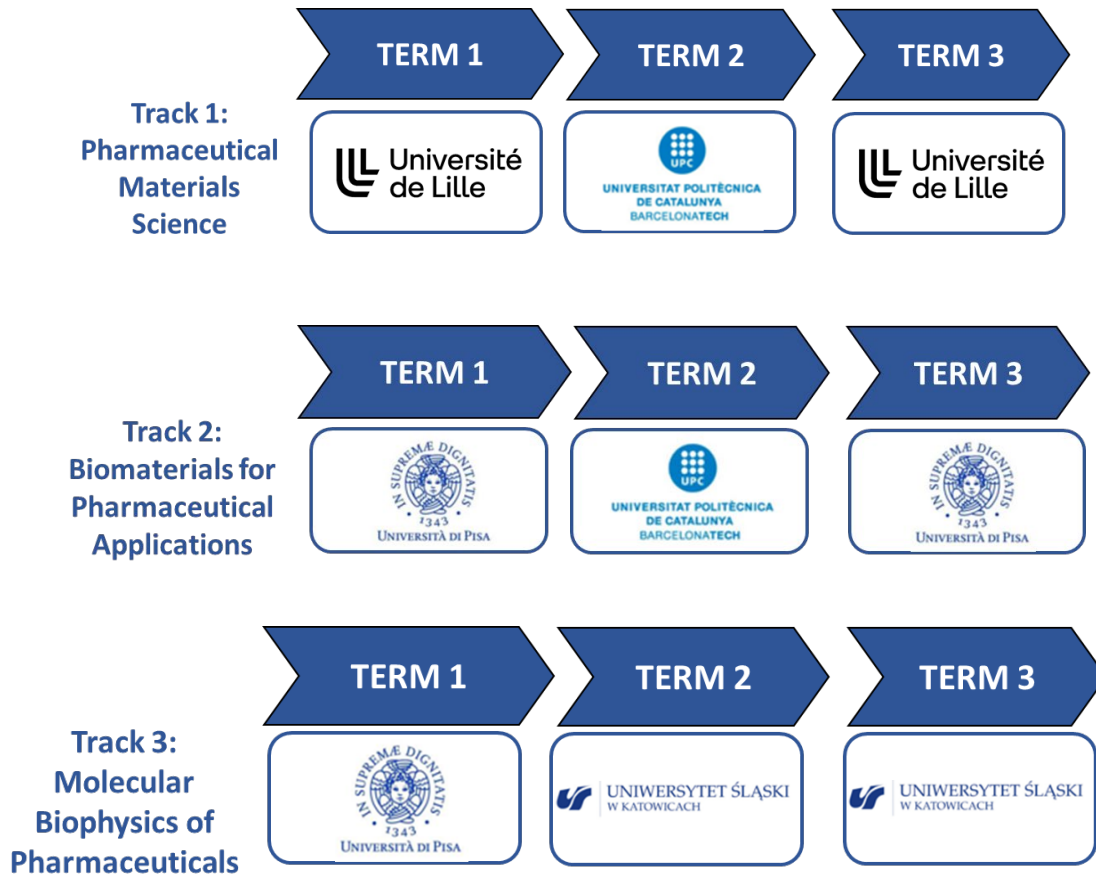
TERM 1

TERM 2

TERM 3

Track 1: Pharmaceutical Materials Science

Université de Lille

UPC
UNIVERSITAT POLITÈCNICA DE CATALUNYA
BARCELONATECH

Université de Lille

TERM 1

TERM 2

TERM 3

Track 2: Biomaterials for Pharmaceutical Applications

IN SUPREMÆ DIGNITATIS
1343
UNIVERSITÀ DI PISA

UPC
UNIVERSITAT POLITÈCNICA DE CATALUNYA
BARCELONATECH

IN SUPREMÆ DIGNITATIS
1343
UNIVERSITÀ DI PISA

TERM 1

TERM 2

TERM 3

Track 3: Molecular Biophysics of Pharmaceuticals

IN SUPREMÆ DIGNITATIS
1343
UNIVERSITÀ DI PISA

UNIWERSYTET ŚLĄSKI
W KATOWICACH

UNIWERSYTET ŚLĄSKI
W KATOWICACH